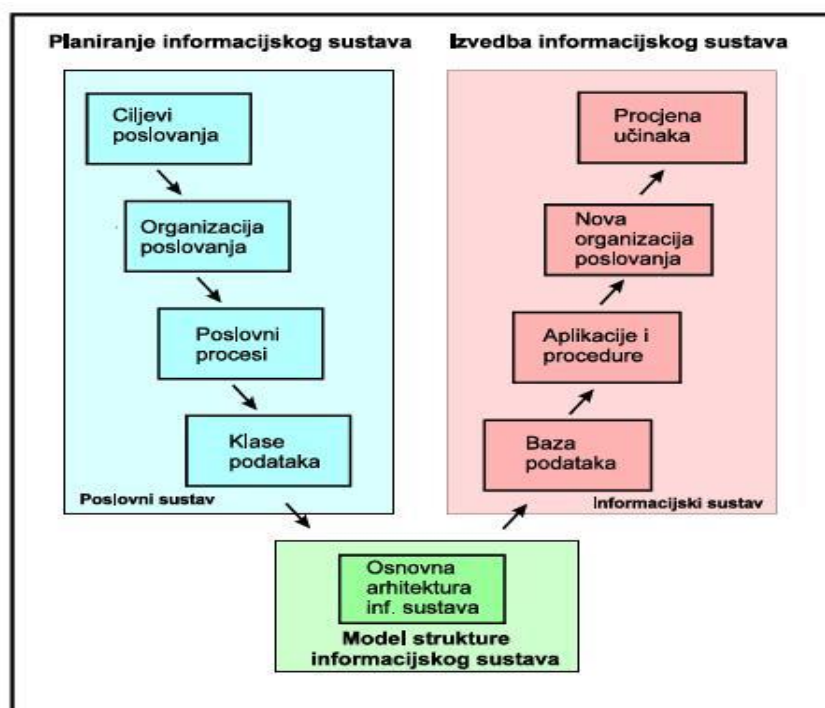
Planiranje informacijskog sustava

Ciljevi poslovanja

Organizacija poslovanja

Poslovni procesi

Klase podataka

Poslovni sustav

Izvedba informacijskog sustava

Procjena učinaka

Nova organizacija poslovanja

Aplikacije i procedure

Baza podataka

Informacijski sustav

Osnovna arhitektura inf. sustava

Model strukture informacijskog sustava